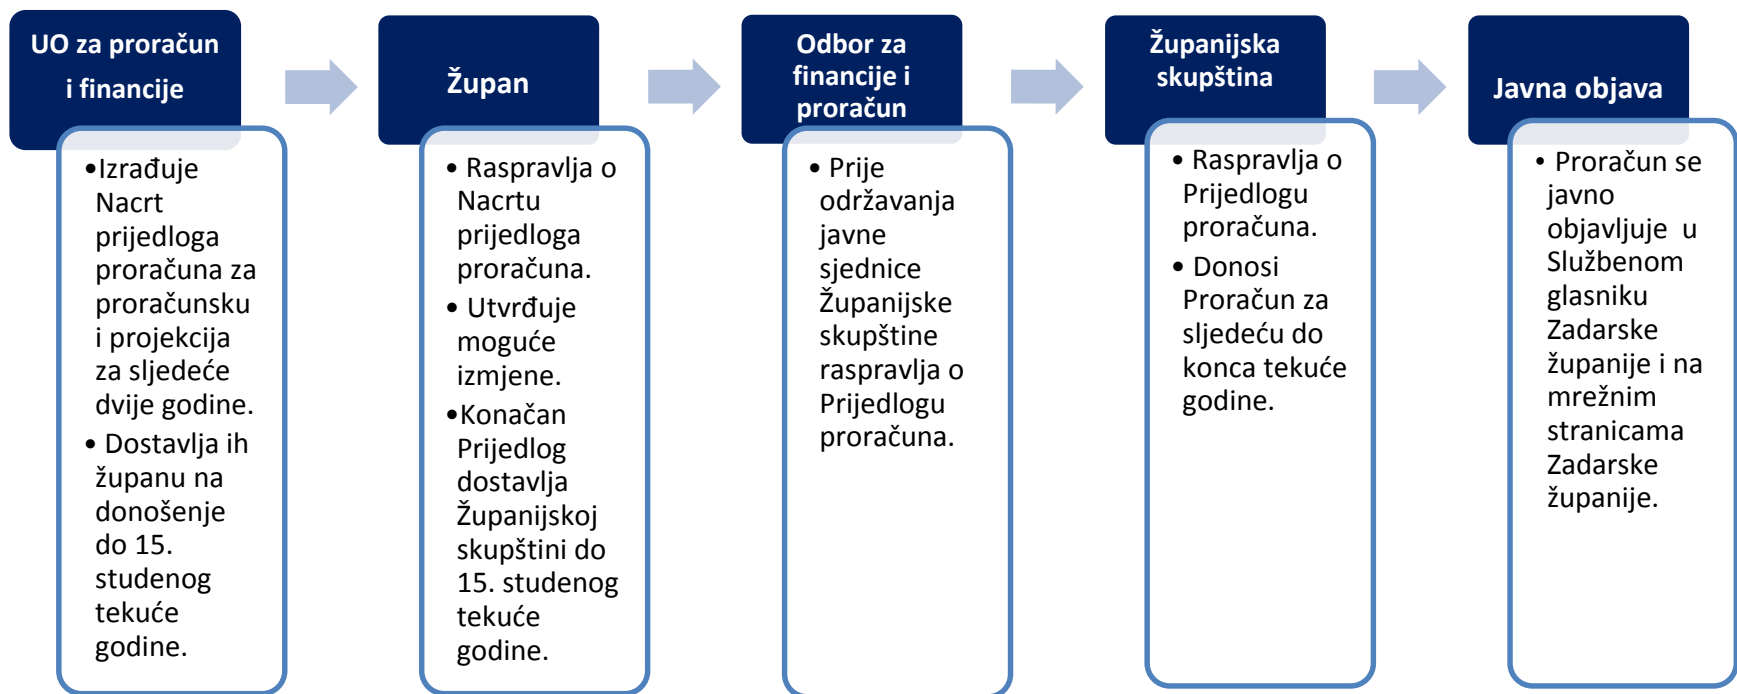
UO za proračun i financije

•Izrađuje Nacrt prijedloga proračuna za proračunsku i projekcija za sljedeće dvije godine.
• Dostavlja ih županu na donošenje do 15. studenog tekuće godine.

Župan

• Raspravlja o Nacrtu prijedloga proračuna.
• Utvrđuje moguće izmjene.
•Konačan Prijedlog dostavlja Županijskoj skupštini do 15. studenog tekuće godine.

Odbor za financije i proračun

• Prije održavanja javne sjednice Županijske skupštine raspravlja o Prijedlogu proračuna.

Županijska skupština

• Raspravlja o Prijedlogu proračuna.
• Donosi Proračun za sljedeću do konca tekuće godine.

Javna objava

• Proračun se javno objavljuje u Službenom glasniku Zadarske županije i na mrežnim stranicama Zadarske županije.